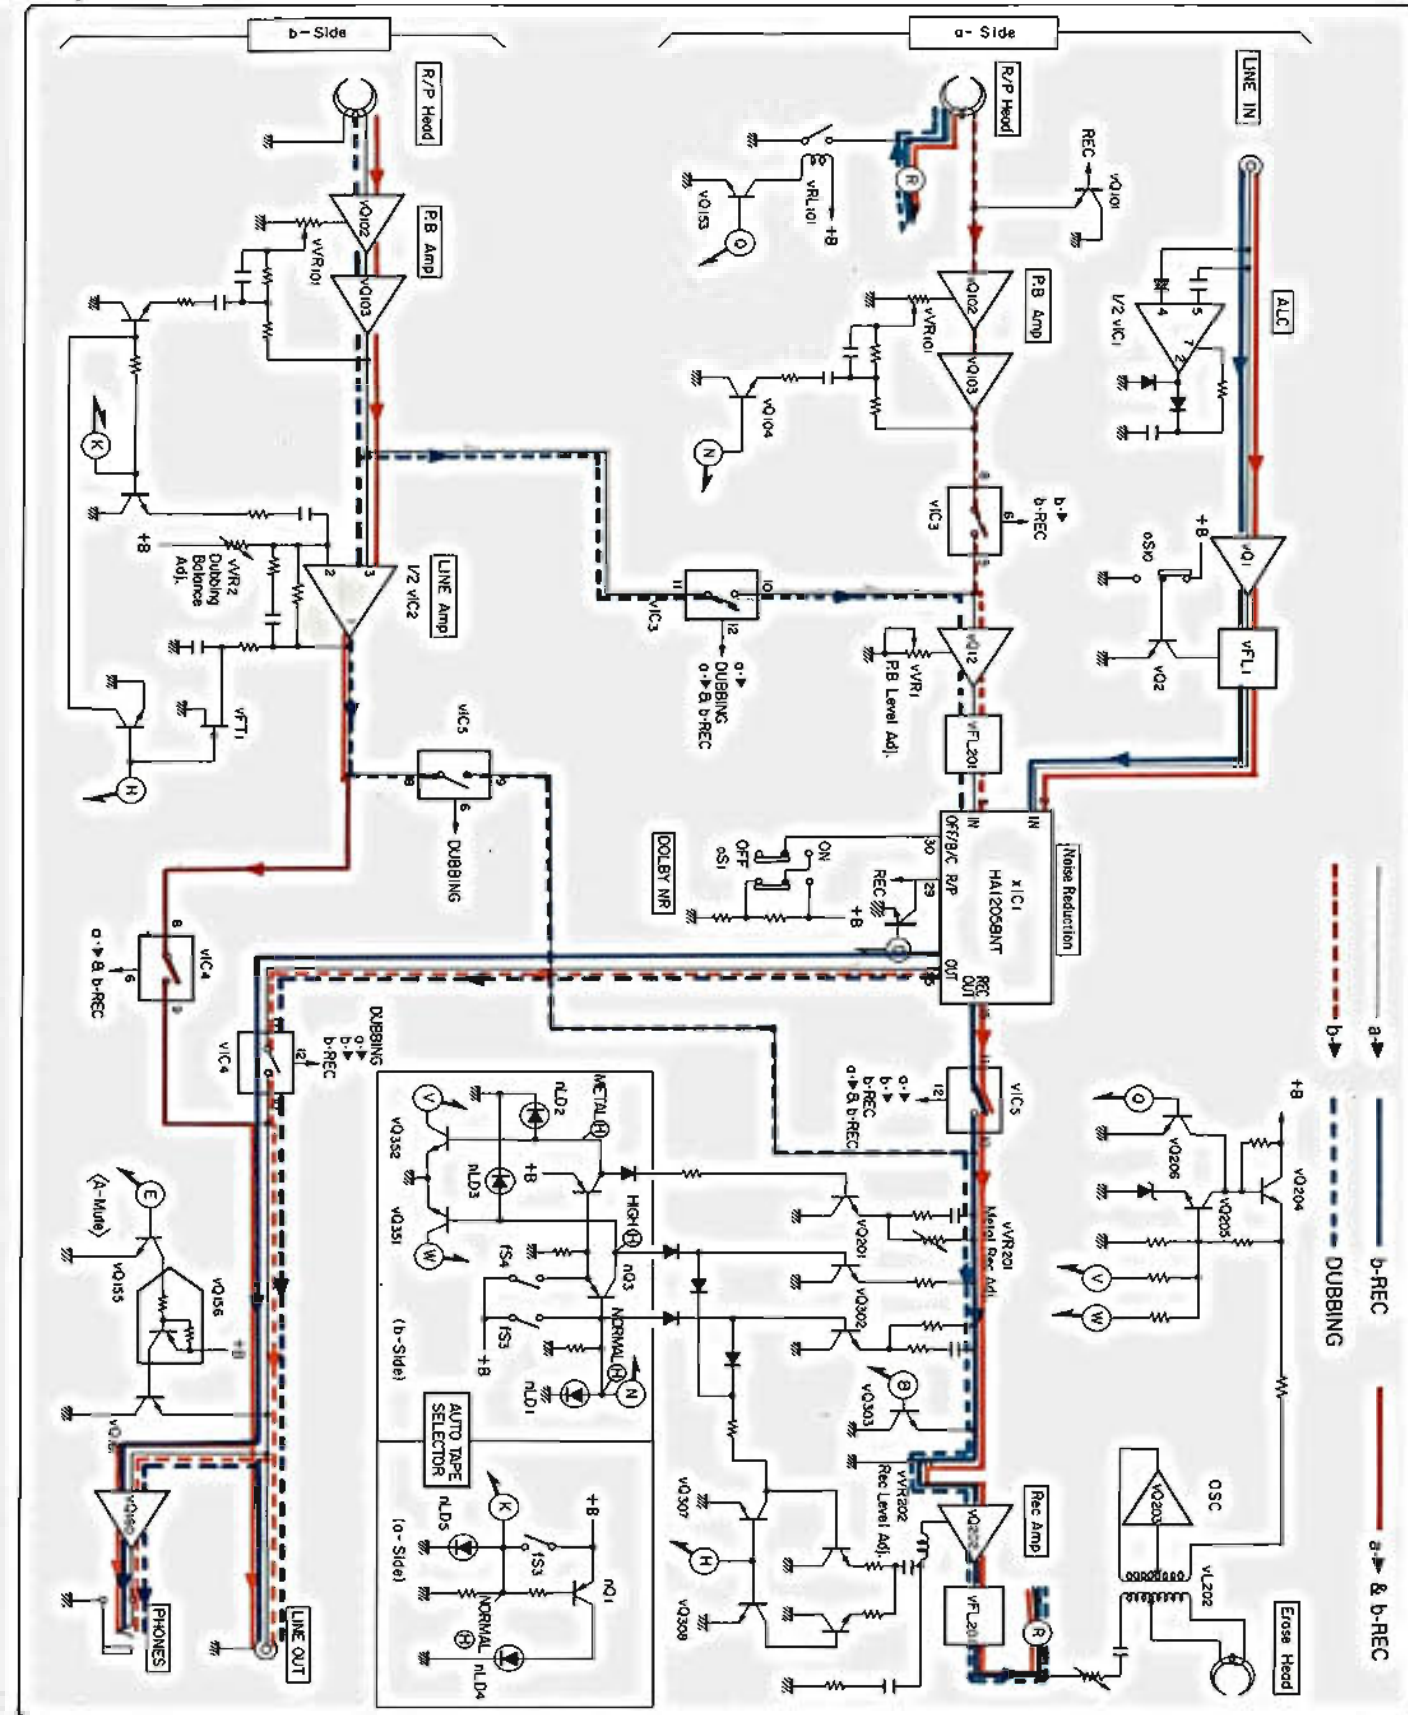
b- Side

a- Side

R/P Head

P.B Amp

vQ102

vQ103

vVR101

K

+B

vVR2 Dubbing Balance Adj.

LINE Amp

1/2 vIC2

vFT1

H

vIC5

DUBBING

vIC3

a·▶ DUBBING a·▶& b·REC

R/P Head

R

vRL101

+B

vQ153

O

P.B Amp

vQ102

vQ103

vVR101

vQ104

N

vIC3

b·▶ b·REC

vQ12

vVR1 P.B Level Adj.

vFL201

LINE IN

REC

vQ101

ALC

1/2 vIC1

+B

vQ1

oS10

vQ2

vFL1

DOLBY NR

ON OFF

oS1

REC

+B

xIC1 HA12058NT

Noise Reduction

IN

OFF/B/C R/P

OUT

REC OUT

a·▶

b·▶

a·▶& b·REC

b·REC

DUBBING

vIC4

a·▶& b·REC

vIC4

DUBBING b·▶ b·REC

vIC5

a·▶ b·▶ b·REC a·▶& b·REC

⟨A-Mute⟩

E

vQ155

vQ156

+B

vQ160

PHONES

LINE OUT

V

vQ352

METAL

nLD2

nLD3

+B

vQ351

W

HIGH

fS4

nQ3

fS3

+B

NORMAL

nLD1

N

(b-Side)

AUTO TAPE SELECTOR

+B

nQ1

K

nLD5

fS3

NORMAL

nLD4

(a-Side)

vQ201

vVR201 Metal Rec Adj.

vQ302

vQ303

B

vQ307

H

vQ308

vVR202 Rec Level Adj.

Rec Amp

vQ202

vFL201

R

+B

O

vQ206

vQ205

vQ204

V

W

OSC

vQ203

vL202

Erase Head

a·▶

b·▶

b-REC

DUBBING

a·▶ & b-REC